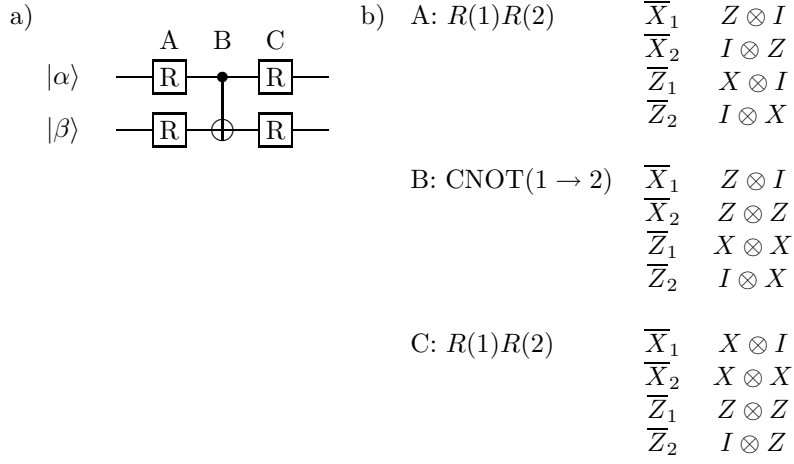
a)

A B C

$|\alpha\rangle$ R R

$|\beta\rangle$ R R

b) A: $R(1)R(2)$

| | |
|---|---|
| $\overline{X}_1$ | $Z \otimes I$ |
| $\overline{X}_2$ | $I \otimes Z$ |
| $\overline{Z}_1$ | $X \otimes I$ |
| $\overline{Z}_2$ | $I \otimes X$ |

B: $\text{CNOT}(1 \rightarrow 2)$

| | |
|---|---|
| $\overline{X}_1$ | $Z \otimes I$ |
| $\overline{X}_2$ | $Z \otimes Z$ |
| $\overline{Z}_1$ | $X \otimes X$ |
| $\overline{Z}_2$ | $I \otimes X$ |

C: $R(1)R(2)$

| | |
|---|---|
| $\overline{X}_1$ | $X \otimes I$ |
| $\overline{X}_2$ | $X \otimes X$ |
| $\overline{Z}_1$ | $Z \otimes Z$ |
| $\overline{Z}_2$ | $I \otimes Z$ |